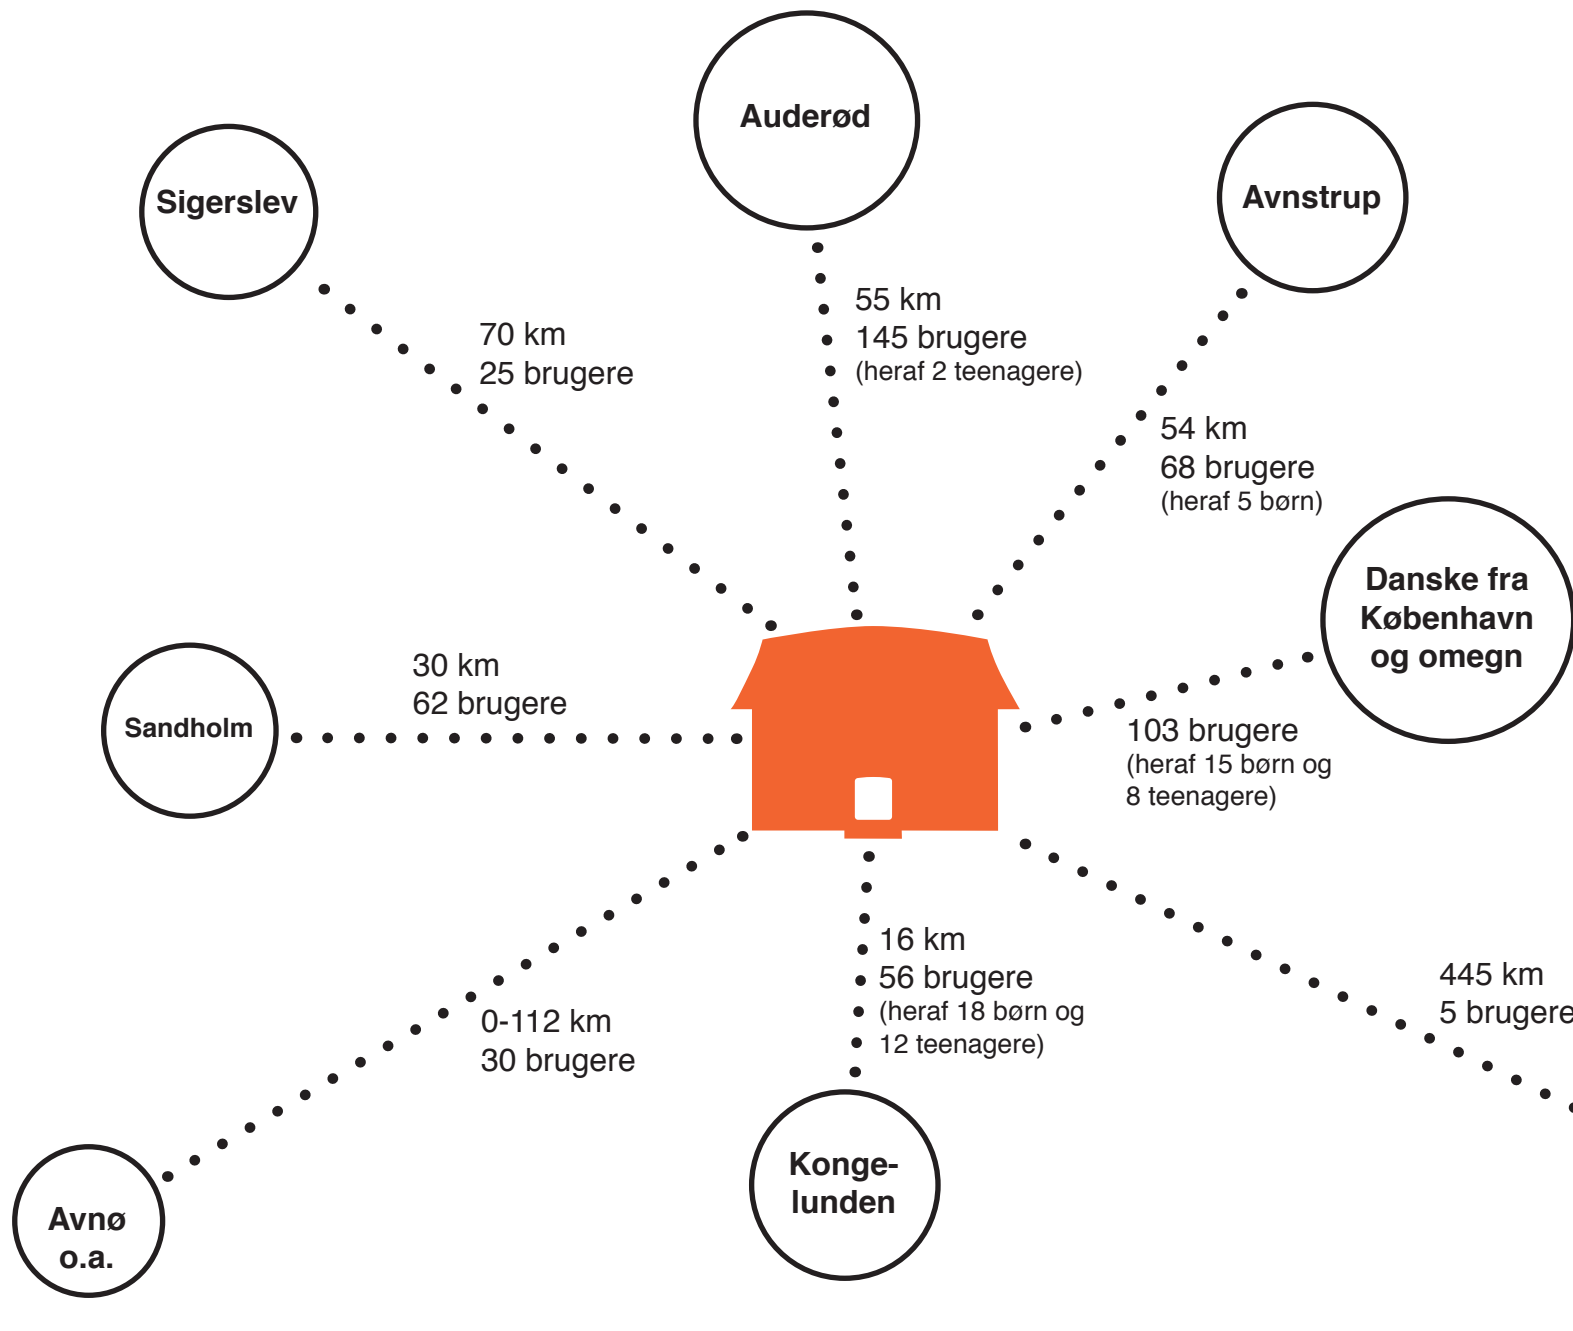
Auderød

Sigerslev

Avnstrup

70 km
25 brugere

55 km
145 brugere
(heraf 2 teenagere)

54 km
68 brugere
(heraf 5 børn)

Danske fra København og omegn

Sandholm

30 km
62 brugere

103 brugere
(heraf 15 børn og 8 teenagere)

16 km
56 brugere
(heraf 18 børn og 12 teenagere)

445 km
5 brugere

0-112 km
30 brugere

Avnø o.a.

Kongelunden